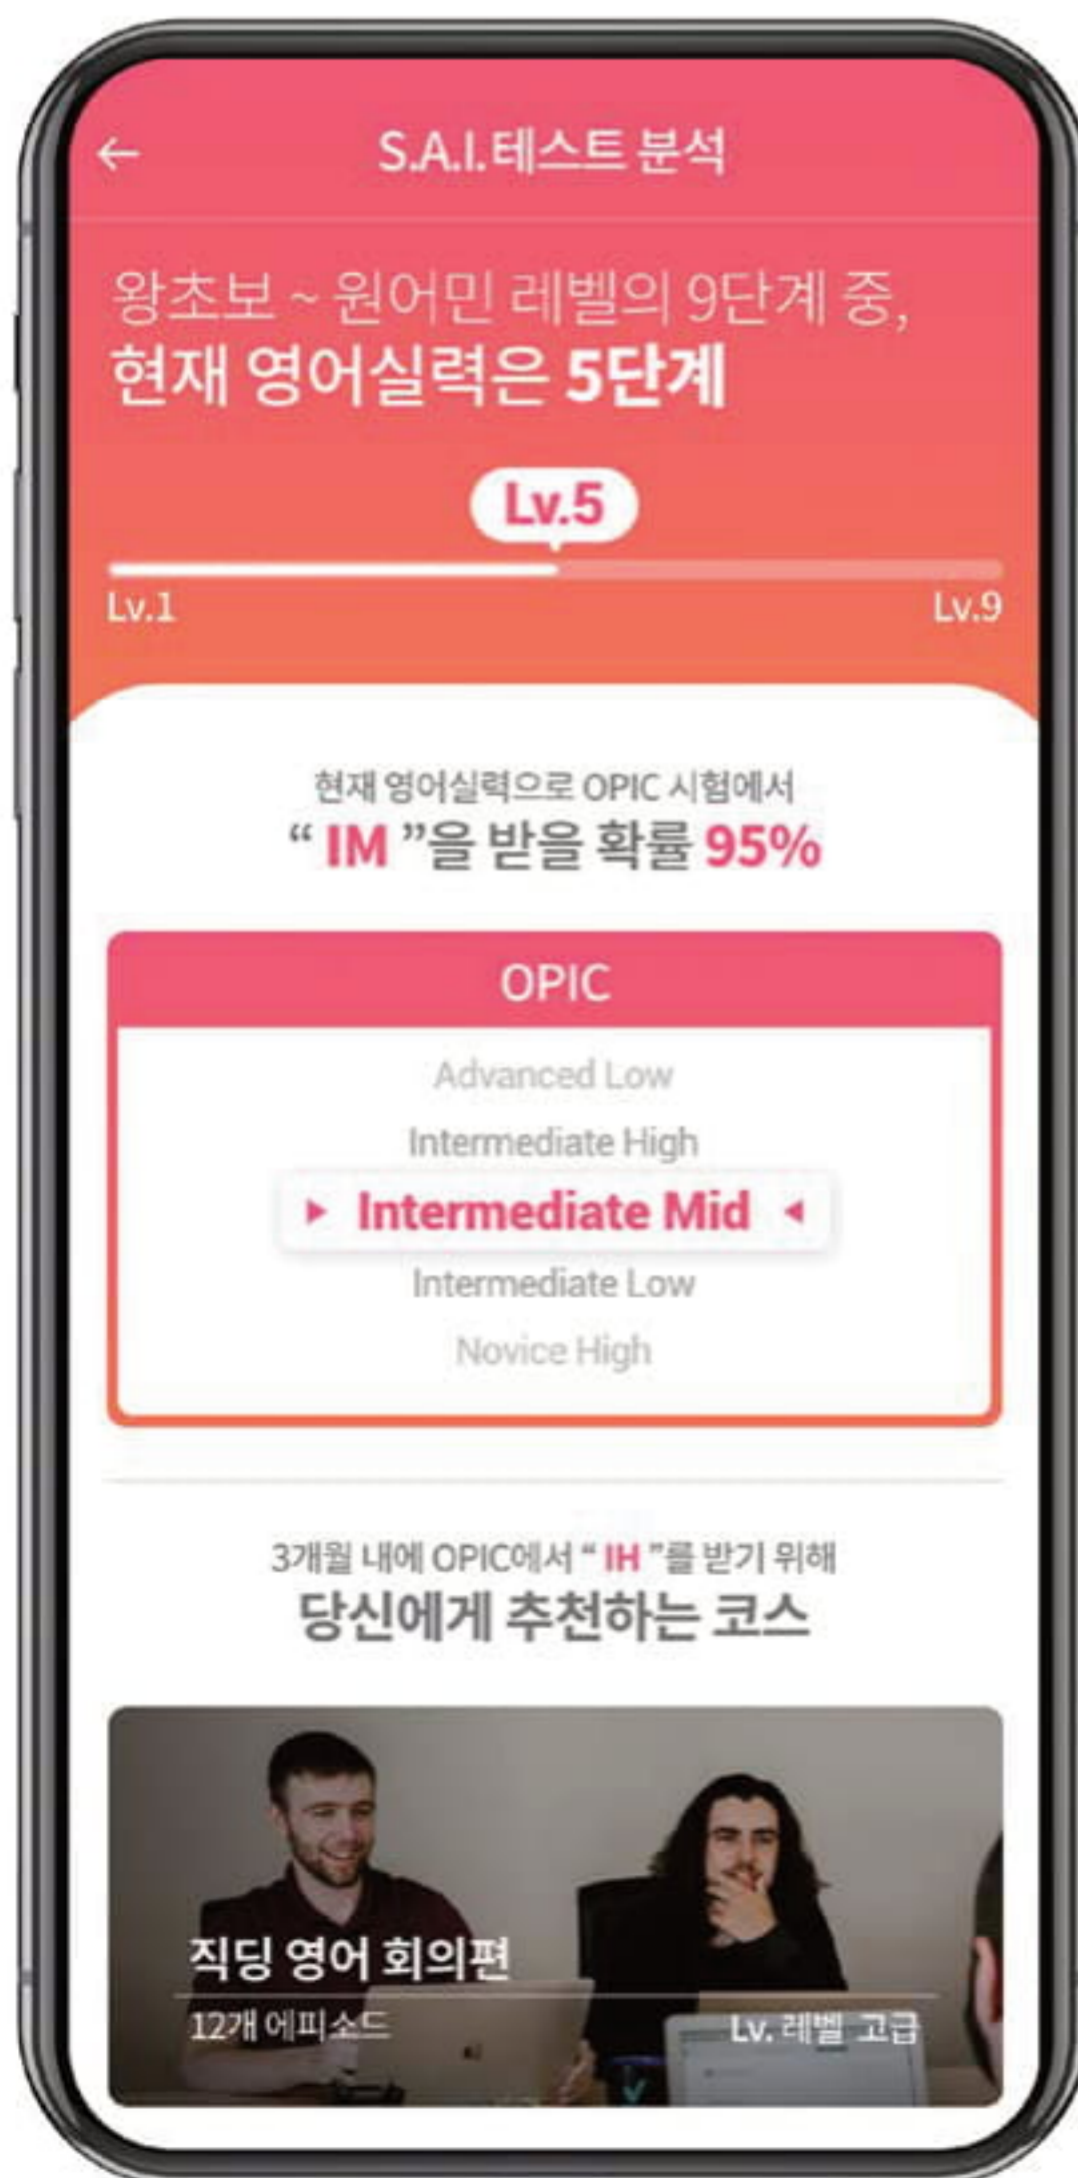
←
S.A.I.테스트 분석

왕초보 ~ 원어민 레벨의 9단계 중,
현재 영어실력은 5단계

Lv.5

Lv.1
Lv.9

현재 영어실력으로 OPIC 시험에서
“ IM ”을 받을 확률 95%

OPIC

Advanced Low
Intermediate High
▸ Intermediate Mid ◂
Intermediate Low
Novice High

3개월 내에 OPIC에서 “ IH ”를 받기 위해
당신에게 추천하는 코스

직딩 영어 회의편
12개 에피소드
Lv. 레벨 고급